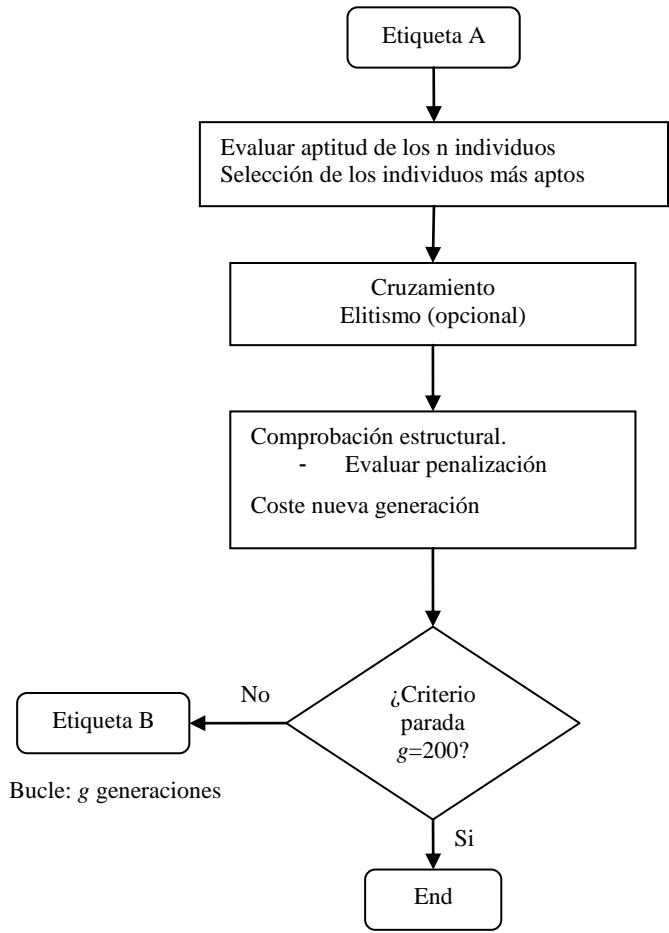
Etiqueta A

Evaluar aptitud de los n individuos
Selección de los individuos más aptos

Cruzamiento
Elitismo (opcional)

Comprobación estructural.
- Evaluar penalización

Coste nueva generación

¿Criterio parada $g$=200?

No

Etiqueta B

Bucle: $g$ generaciones

Si

End